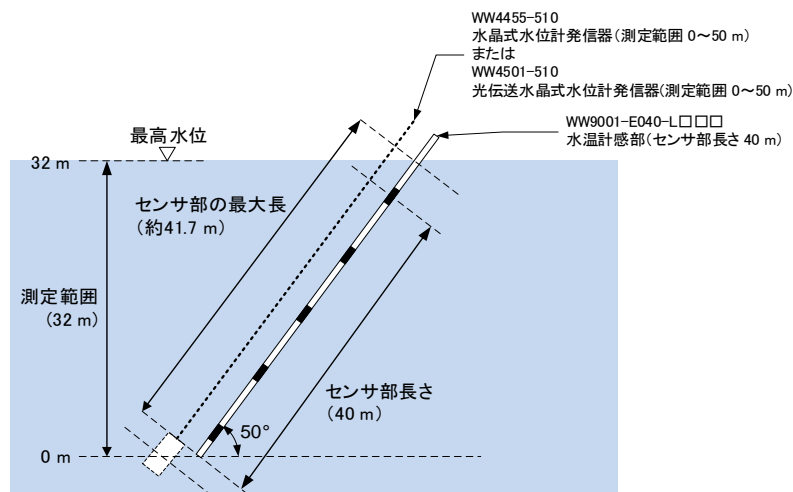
WW4455-510
水晶式水位計発信器(測定範囲 0～50 m)
または
WW4501-510
光伝送水晶式水位計発信器(測定範囲 0～50 m)

WW9001-E040-L□□□
水温計感部(センサ部長さ 40 m)

最高水位

32 m

センサ部の最大長
(約41.7 m)

測定範囲
(32 m)

センサ部長さ
(40 m)

50°

0 m